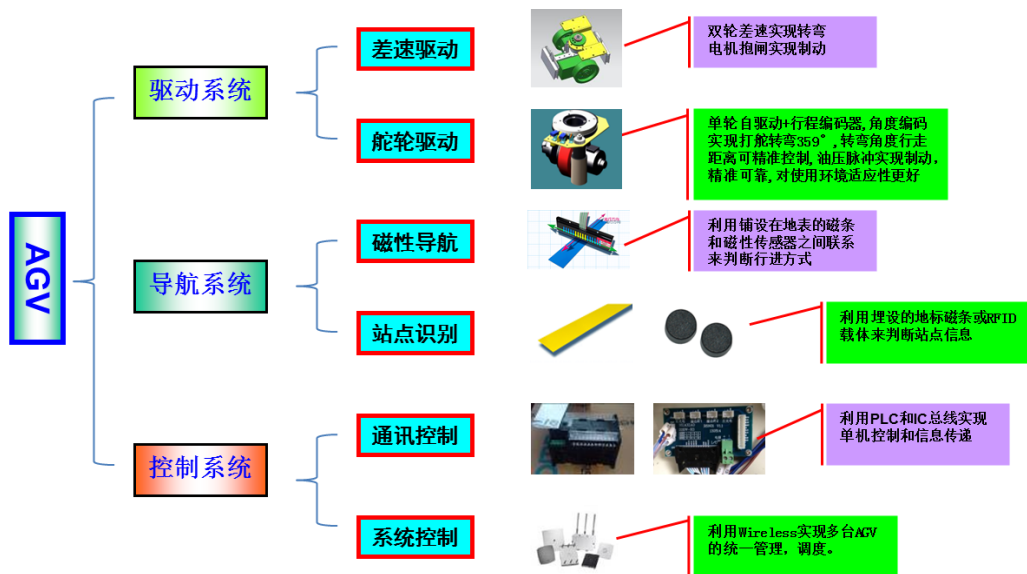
AGV

驱动系统

差速驱动

双轮差速实现转弯
电机抱闸实现制动

舵轮驱动

单轮自驱动+行程编码器,角度编码实现打舵转弯359°,转弯角度行走距离可精准控制,油压脉冲实现制动,精准可靠,对使用环境适应性更好

导航系统

磁性导航

利用铺设在地表的磁条和磁性传感器之间联系来判断行进方式

站点识别

利用埋设的地标磁条或RFID载体来判断站点信息

控制系统

通讯控制

利用PLC和IC总线实现单机控制和信息传递

系统控制

利用Wireless实现多台AGV的统一管理，调度。